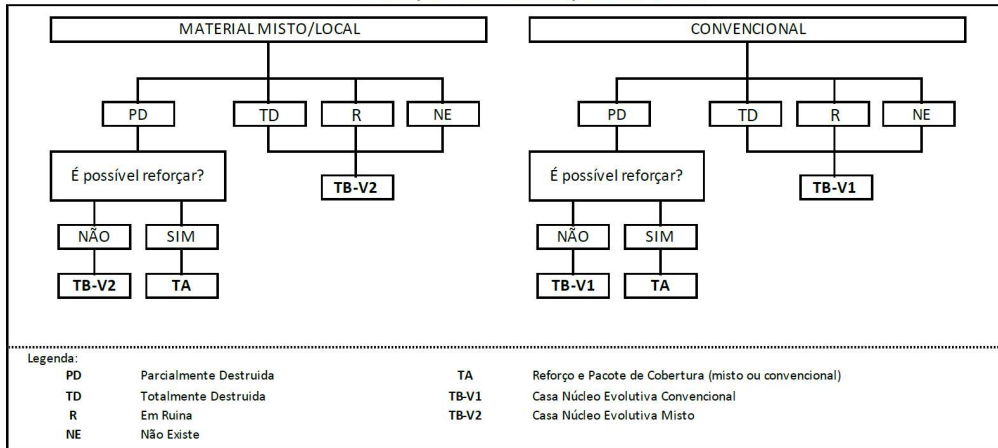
MATERIAL MISTO/LOCAL

PD

TD

R

NE

É possível reforçar?

TB-V2

NÃO

SIM

TB-V2

TA

CONVENCIONAL

PD

TD

R

NE

É possível reforçar?

TB-V1

NÃO

SIM

TB-V1

TA

Legenda:

| | | | |
|---|---|---|---|
| PD | Parcialmente Destruida | TA | Reforço e Pacote de Cobertura (misto ou convencional) |
| TD | Totalmente Destruida | TB-V1 | Casa Núcleo Evolutiva Convencional |
| R | Em Ruina | TB-V2 | Casa Núcleo Evolutiva Misto |
| NE | Não Existe | | |